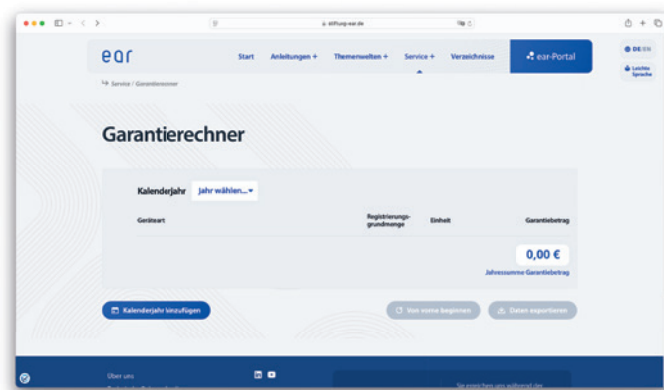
stiftung-ear.de

ear

Start Anleitungen + Themenwelten + Service + Verzeichnisse

ear-Portal

DE | EN

Leichte Sprache

↳ Service / Garantierechner

Garantierechner

Kalenderjahr Jahr wählen...

| Geräteart | Registrierungsgrundmenge | Einheit | Garantiebetrag |
|---|---|---|---|

0,00 €

Jahressumme Garantiebetrag

Kalenderjahr hinzufügen

Von vorne beginnen

Daten exportieren

Über uns

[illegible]